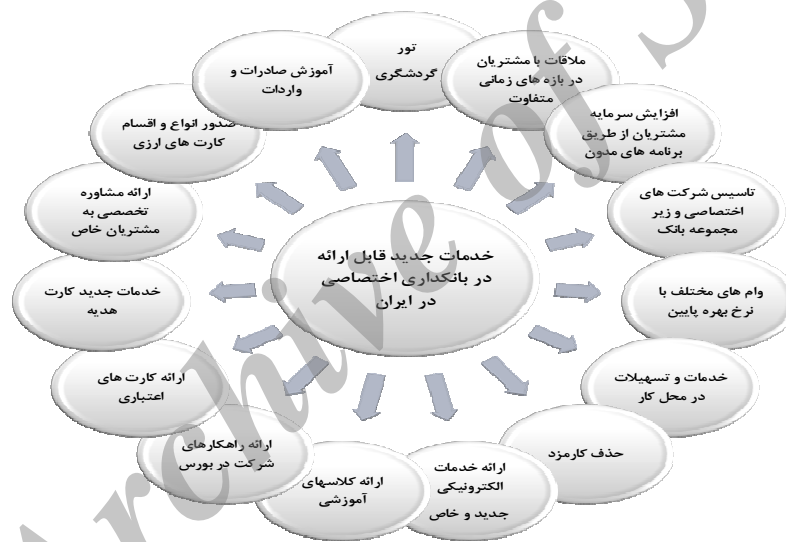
خدمات جدید قابل ارائه در بانکداری اختصاصی در ایران

تور گردشگری

ملاقات با مشتریان در بازه های زمانی متفاوت

افزایش سرمایه مشتریان از طریق برنامه های مدون

تاسیس شرکت های اختصاصی و زیر مجموعه بانک

وام های مختلف با نرخ بهره پایین

خدمات و تسهیلات در محل کار

حذف کارمزد

ارائه خدمات الکترونیکی جدید و خاص

ارائه کلاسهای آموزشی

ارائه راهکارهای شرکت در بورس

ارائه کارت های اعتباری

خدمات جدید کارت هدیه

ارائه مشاوره تخصصی به مشتریان خاص

صدور انواع و اقسام کارت های ارزی

آموزش صادرات و واردات

Archive of SID